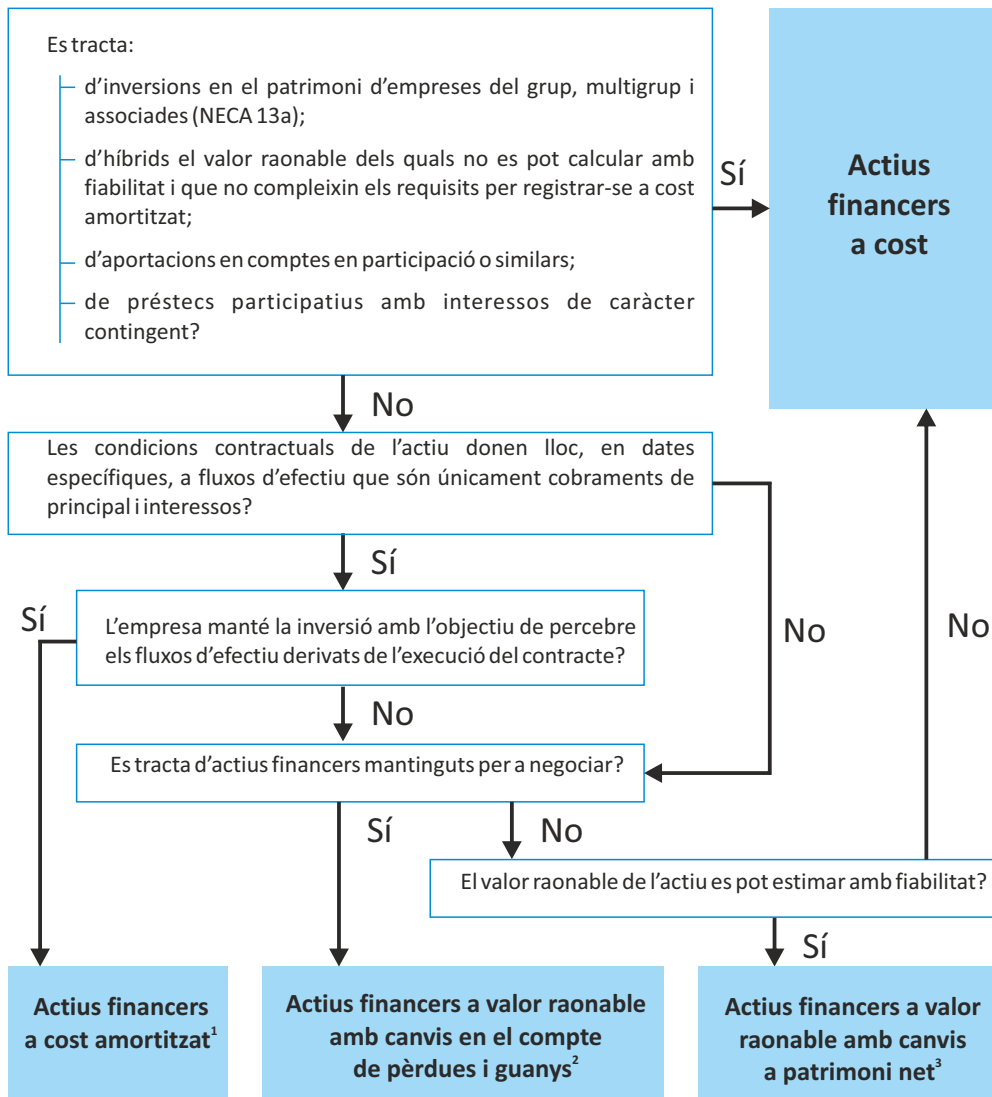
Es tracta:

d'inversions en el patrimoni d'empreses del grup, multigrup i associades (NECA 13a);

d'híbrids el valor raonable dels quals no es pot calcular amb fiabilitat i que no compleixin els requisits per registrar-se a cost amortitzat;

d'aportacions en comptes en participació o similars;

de préstecs participatius amb interessos de caràcter contingent?

Sí

Actius financers a cost

No

Les condicions contractuals de l'actiu donen lloc, en dates específiques, a fluxos d'efectiu que són únicament cobraments de principal i interessos?

Sí

Sí

L'empresa manté la inversió amb l'objectiu de percebre els fluxos d'efectiu derivats de l'execució del contracte?

No

No

No

Es tracta d'actius financers mantinguts per a negociar?

Sí

No

El valor raonable de l'actiu es pot estimar amb fiabilitat?

Sí

Actius financers a cost amortitzat$^1$

Actius financers a valor raonable amb canvis en el compte de pèrdues i guanys$^2$

Actius financers a valor raonable amb canvis a patrimoni net$^3$